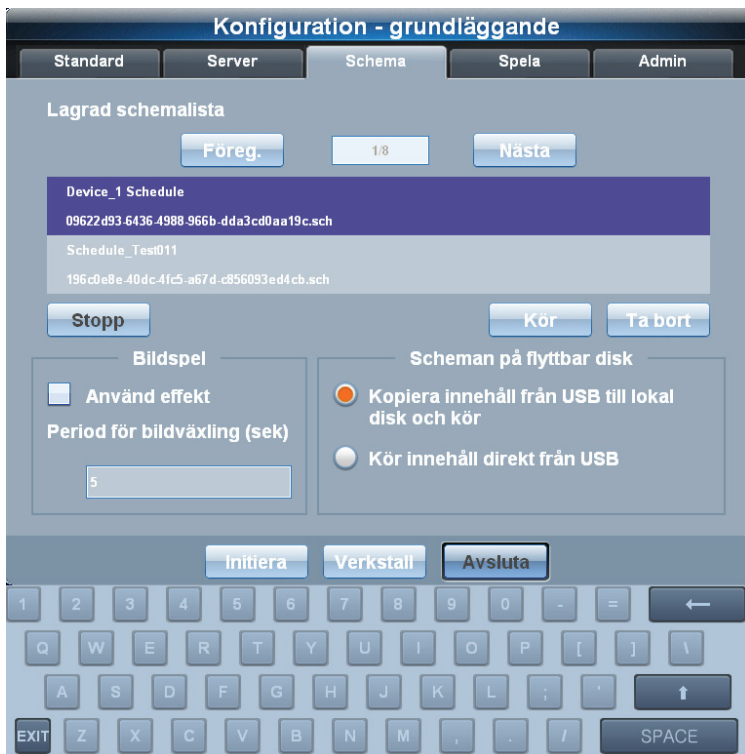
Konfiguration - grundläggande

Standard | Server | Schema | Spela | Admin

Lagrad schemalista

Föreg. 1/8 Nästa

Device_1 Schedule
09622d93-6436-4988-966b-dda3cd0aa19c.sch

Schedule_Test011
196c0e8e-40dc-4fc5-a67d-c856093ed4cb.sch

Stopp Kör Ta bort

Bildspel

Använd effekt

Period för bildväxling (sek)

5

Scheman på flyttbar disk

Kopiera innehåll från USB till lokal disk och kör

Kör innehåll direkt från USB

Initiera Verkstall Avsluta

1 2 3 4 5 6 7 8 9 0 - = ⟵
Q W E R T Y U I O P [ ] \
A S D F G H J K L ; ' ⬆
EXIT Z X C V B N M , . / SPACE